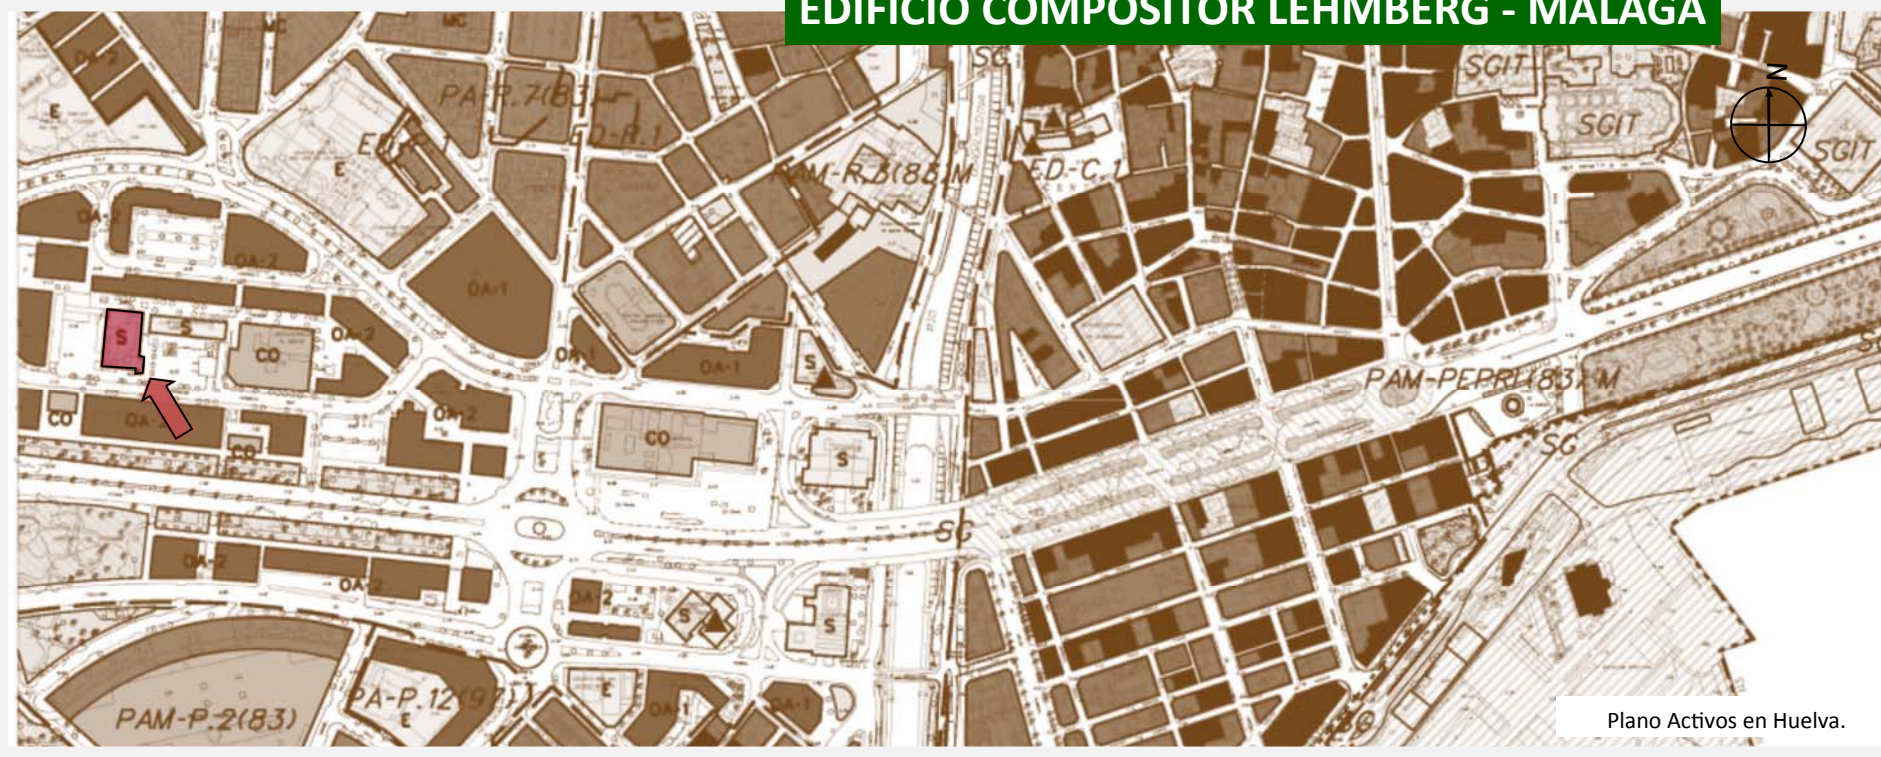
EDIFICIO COMPOSITOR LEHMBERG - MÁLAGA

MC
OA-2
E
PA-P.7(83)
ED-R.1
ED-C.1
E
PAM-R.3(85)M
ED-C.1
SG
SGIT
SGIT
SGIT
N
OA-2
OA-2
OA-1
S
S
CO
OA-2
OA-1
OA-1
S
PAM-PEPRI(83)M
CO
OA-2
OA-2
CO
CO
S
SG
S
SG
OA-2
OA-2
OA-2
S
S
PA-P.12(97)
E
E
OA-1
OA-1
PAM-P.2(83)
SG

Plano Activos en Huelva.